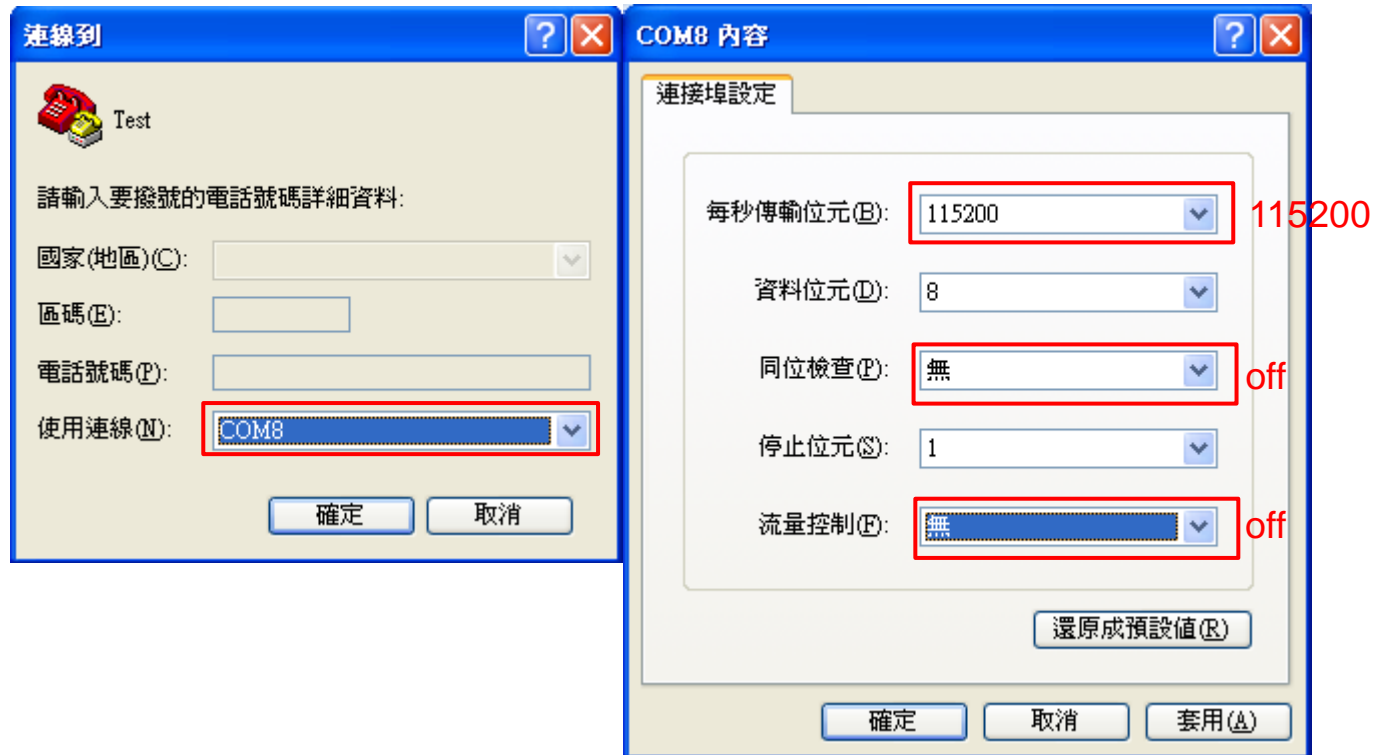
連線到

Test

請輸入要撥號的電話號碼詳細資料:

國家(地區)(C):

區碼(E):

電話號碼(P):

使用連線(N): COM8

確定 取消

COM8 內容

連接埠設定

每秒傳輸位元(B): 115200 115200

資料位元(D): 8

同位檢查(P): 無 off

停止位元(S): 1

流量控制(F): 無 off

還原成預設值(R)

確定 取消 套用(A)